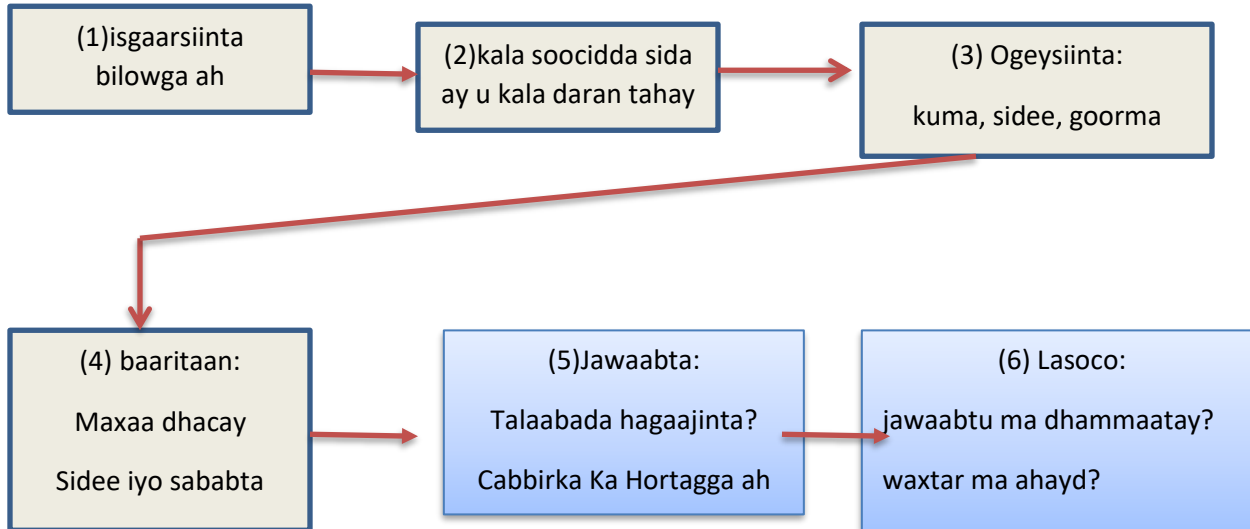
(1)isgaarsiinta bilowga ah

(2)kala soocidda sida ay u kala daran tahay

(3) Ogeysiinta:

kuma, sidee, goorma

(4) baaritaan:

Maxaa dhacay

Sidee iyo sababta

(5)Jawaabta:

Talaabada hagaajinta?

Cabbirka Ka Hortagga ah

(6) Lasoco:

jawaabtu ma dhammaatay?

waxtar ma ahayd?